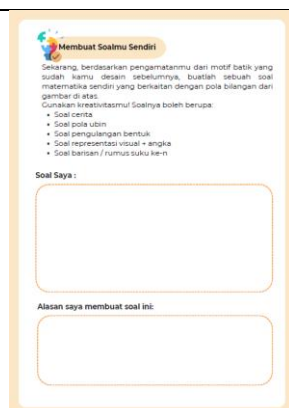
Membuat Soalmu Sendiri

Sekarang, berdasarkan pengamatanmu dari motif batik yang sudah kamu desain sebelumnya, buatlah sebuah soal matematika sendiri yang berkaitan dengan pola bilangan dari gambar di atas.

Gunakan kreativitasmu! Soalnya boleh berupa:
- Soal cerita
- Soal pola ubin
- Soal pengulangan bentuk
- Soal representasi visual + angka
- Soal barisan / rumus suku ke-n

Soal Saya :

Alasan saya membuat soal ini: